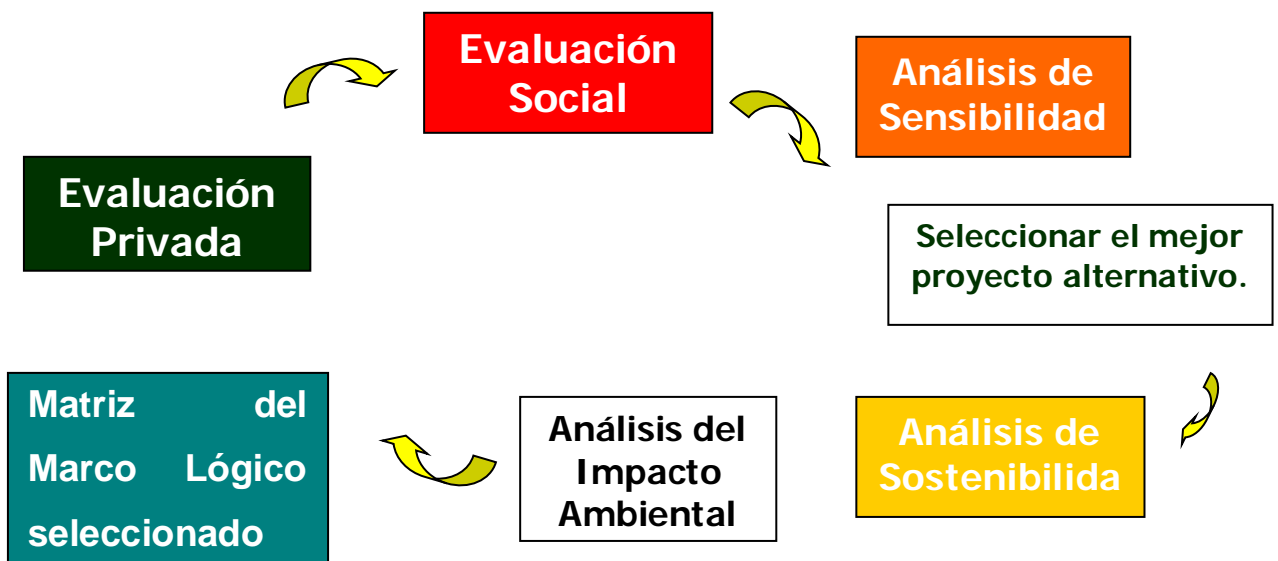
Evaluación Social

Análisis de Sensibilidad

Evaluación Privada

Seleccionar el mejor proyecto alternativo.

Matriz del Marco Lógico seleccionado

Análisis del Impacto Ambiental

Análisis de Sostenibilida